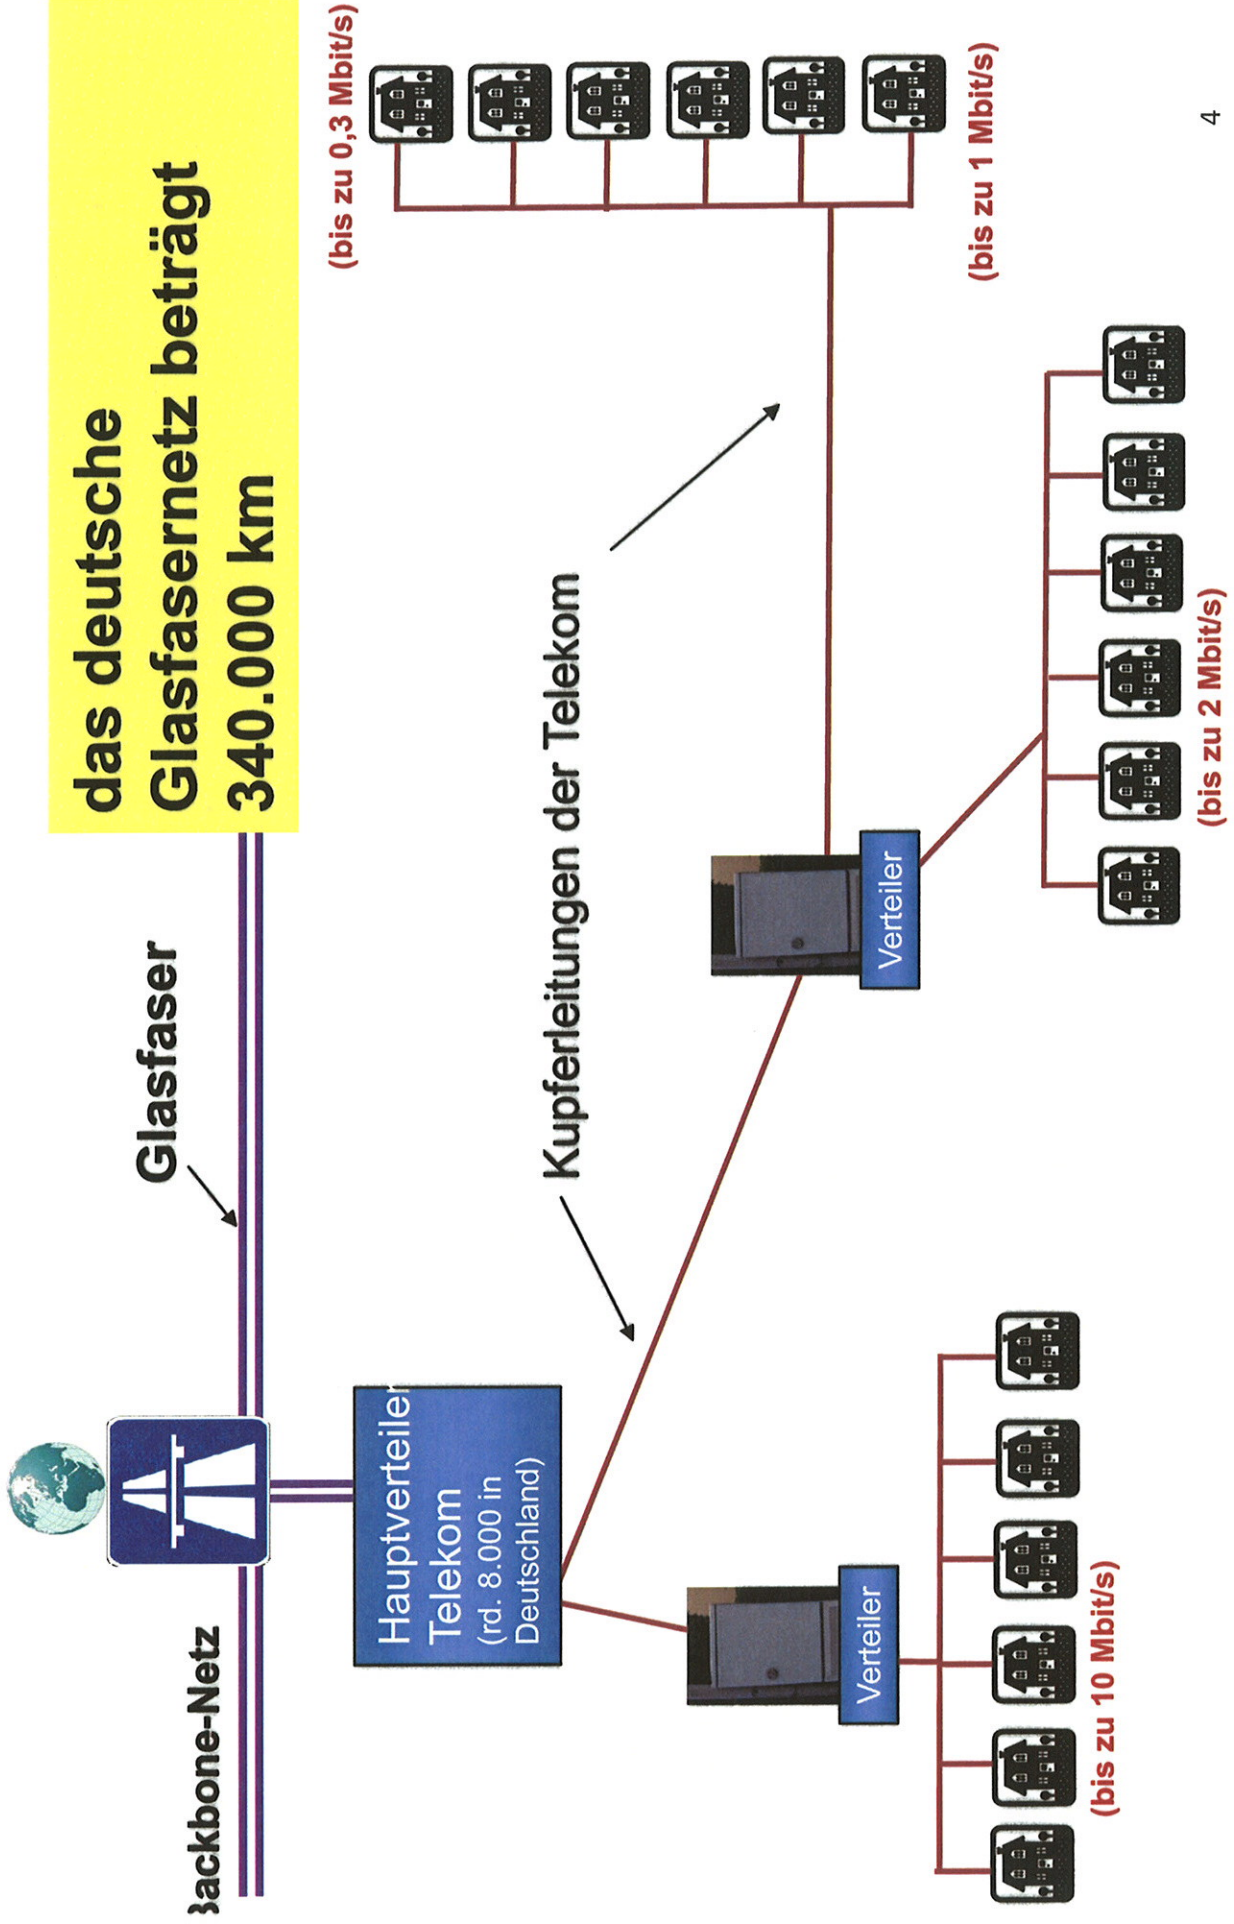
das deutsche Glasfasernetz beträgt 340.000 km

Glasfaser

Backbone-Netz

Hauptverteiler Telekom (rd. 8.000 in Deutschland)

Kupferleitungen der Telekom

Verteiler

Verteiler

(bis zu 0,3 Mbit/s)

(bis zu 1 Mbit/s)

(bis zu 2 Mbit/s)

(bis zu 10 Mbit/s)

4